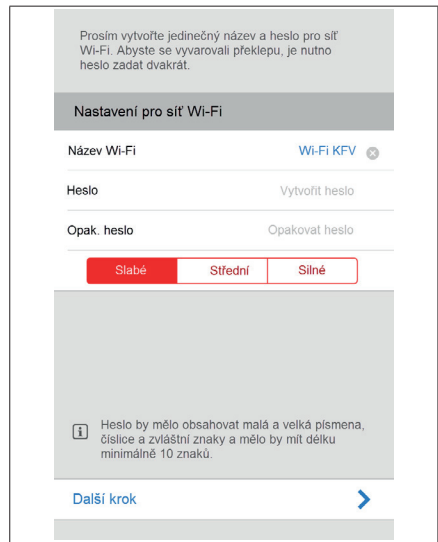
Prosím vytvořte jedinečný název a heslo pro síť Wi-Fi. Abyste se vyvarovali překlepu, je nutno heslo zadat dvakrát.

Nastavení pro síť Wi-Fi

Název Wi-Fi Wi-Fi KFV

Heslo Vytvořit heslo

Opak. heslo Opakovat heslo

Slabé Střední Silné

Heslo by mělo obsahovat malá a velká písmena, číslice a zvláštní znaky a mělo by mít délku minimálně 10 znaků.

Další krok